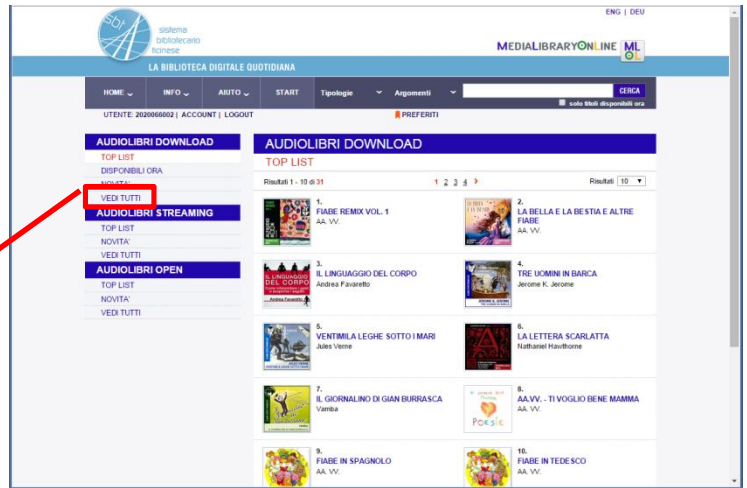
ENG | DEU

sistema bibliotecario ticinese

MEDIALIBRARYONLINE MLOL

LA BIBLIOTECA DIGITALE QUOTIDIANA

HOME INFO AIUTO START Tipologie Argomenti CERCA

solo titoli disponibili ora

UTENTE: 2020066002 | ACCOUNT | LOGOUT

PREFERITI

AUDIOLIBRI DOWNLOAD
TOP LIST
DISPONIBILI ORA
NOVITA'
VEDI TUTTI

AUDIOLIBRI STREAMING
TOP LIST
NOVITA'
VEDI TUTTI

AUDIOLIBRI OPEN
TOP LIST
NOVITA'
VEDI TUTTI

AUDIOLIBRI DOWNLOAD
TOP LIST

Risultati 1 - 10 di 31

1 2 3 4 >

Risultati 10

1.
FIABE REMIX VOL. 1
AA. VV.

2.
LA BELLA E LA BESTIA E ALTRE FIABE
AA. VV.

3.
IL LINGUAGGIO DEL CORPO
Andrea Favaretto

4.
TRE UOMINI IN BARCA
Jerome K. Jerome

5.
VENTIMILA LEGHE SOTTO I MARI
Jules Verne

6.
LA LETTERA SCARLATTA
Nathaniel Hawthorne

7.
IL GIORNALINO DI GIAN BURRASCA
Vamba

8.
AA.VV. - TI VOGLIO BENE MAMMA
AA. VV.

9.
FIABE IN SPAGNOLO
AA. VV.

10.
FIABE IN TEDESCO
AA. VV.